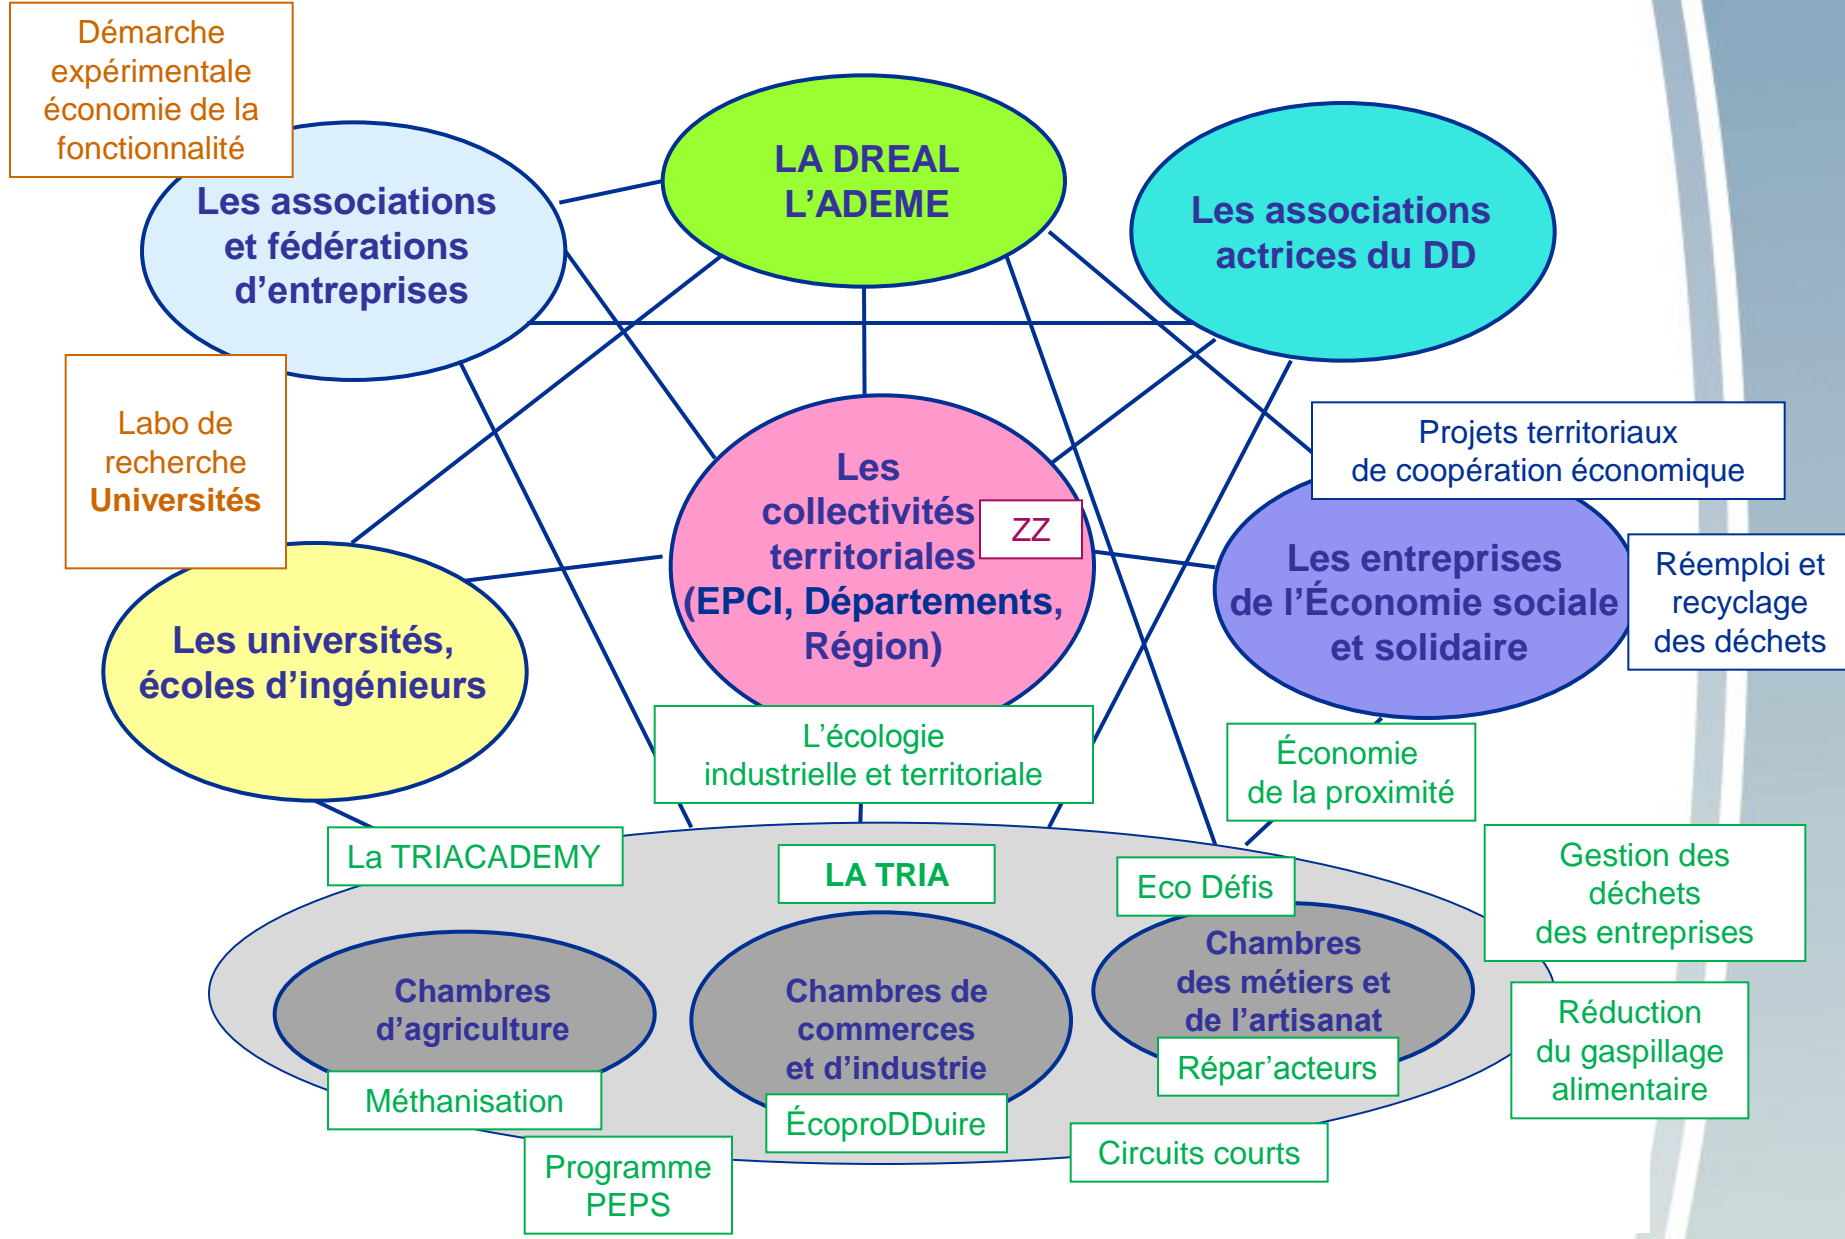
Démarche expérimentale économie de la fonctionnalité

Les associations et fédérations d'entreprises

LA DREAL L'ADEME

Les associations actrices du DD

Labo de recherche Universités

Les collectivités territoriales (EPCI, Départements, Région)

ZZ

Projets territoriaux de coopération économique

Les entreprises de l'Économie sociale et solidaire

Réemploi et recyclage des déchets

Les universités, écoles d'ingénieurs

L'écologie industrielle et territoriale

Économie de la proximité

La TRIACADEMY

LA TRIA

Eco Défis

Gestion des déchets des entreprises

Chambres d'agriculture

Chambres de commerces et d'industrie

Chambres des métiers et de l'artisanat

Répar'acteurs

Réduction du gaspillage alimentaire

Méthanisation

ÉcoproDDuire

Circuits courts

Programme PEPS